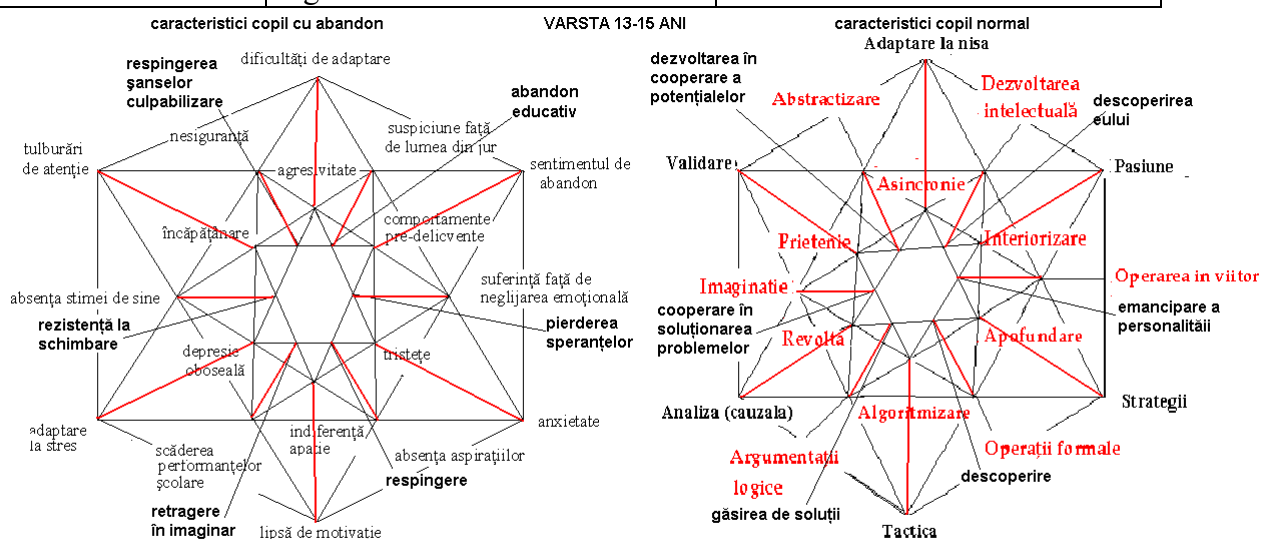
caracteristici copil cu abandon

VARSTA 13-15 ANI

caracteristici copil normal

dificultăţi de adaptare

respingerea şanselor culpabilizare

abandon educativ

nesiguranţă

suspiciune faţă de lumea din jur

tulburări de atenţie

agresivitate

sentimentul de abandon

comportamente pre-delicvente

încăpăţânare

suferinţă faţă de neglijarea emoţională

absenţa stimei de sine

rezistenţă la schimbare

pierderea speranţelor

depresie oboseală

tristeţe

adaptare la stres

anxietate

scăderea performanţelor şcolare

indiferenţă apatie

absenţa aspiraţiilor

respingere

retragere în imaginar

lipsă de motivaţie

Adaptare la nisa

dezvoltarea în cooperare a potenţialelor

Abstractizare

Dezvoltarea intelectuală

descoperirea eului

Validare

Asincronie

Pasiune

Prietenie

Interiorizare

Imaginatie

Operarea in viitor

cooperare în soluţionarea problemelor

emancipare a personalităii

Revolta

Apofundare

Analiza (cauzala)

Algoritmizare

Strategii

Operaţii formale

Argumentatii logice

descoperire

găsirea de soluţii

Tactica